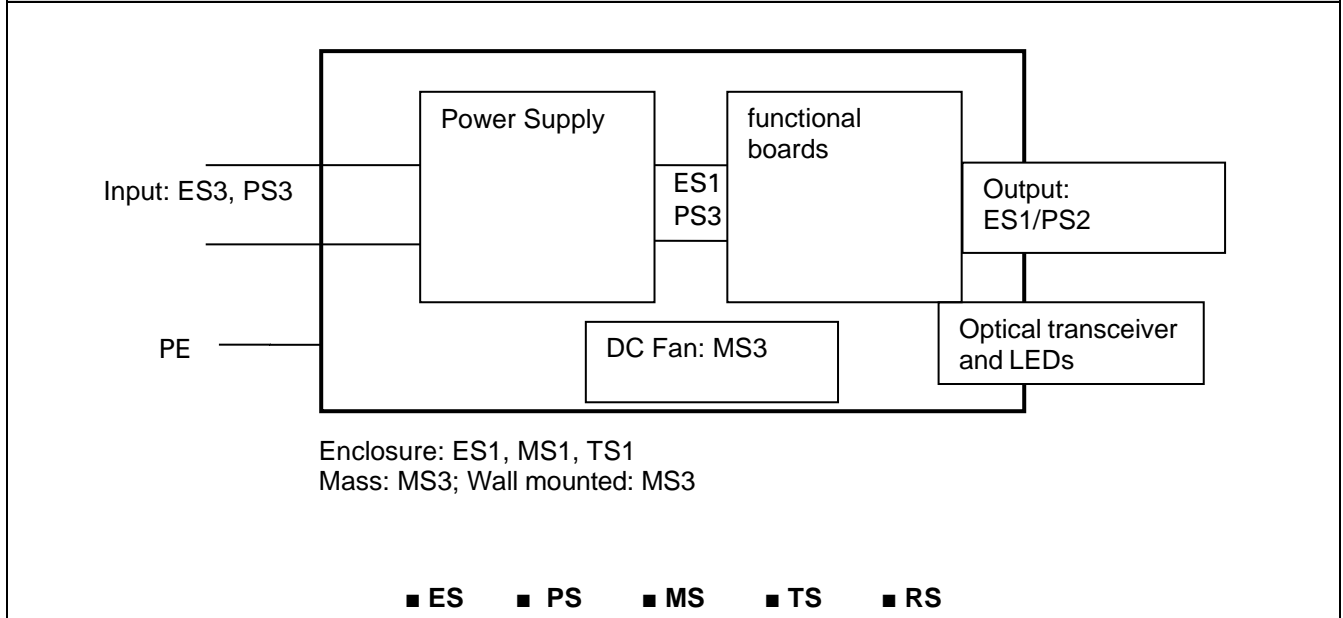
Power Supply

functional boards

Input: ES3, PS3

ES1
PS3

Output:
ES1/PS2

PE

DC Fan: MS3

Optical transceiver and LEDs

Enclosure: ES1, MS1, TS1
Mass: MS3; Wall mounted: MS3

■ ES ■ PS ■ MS ■ TS ■ RS